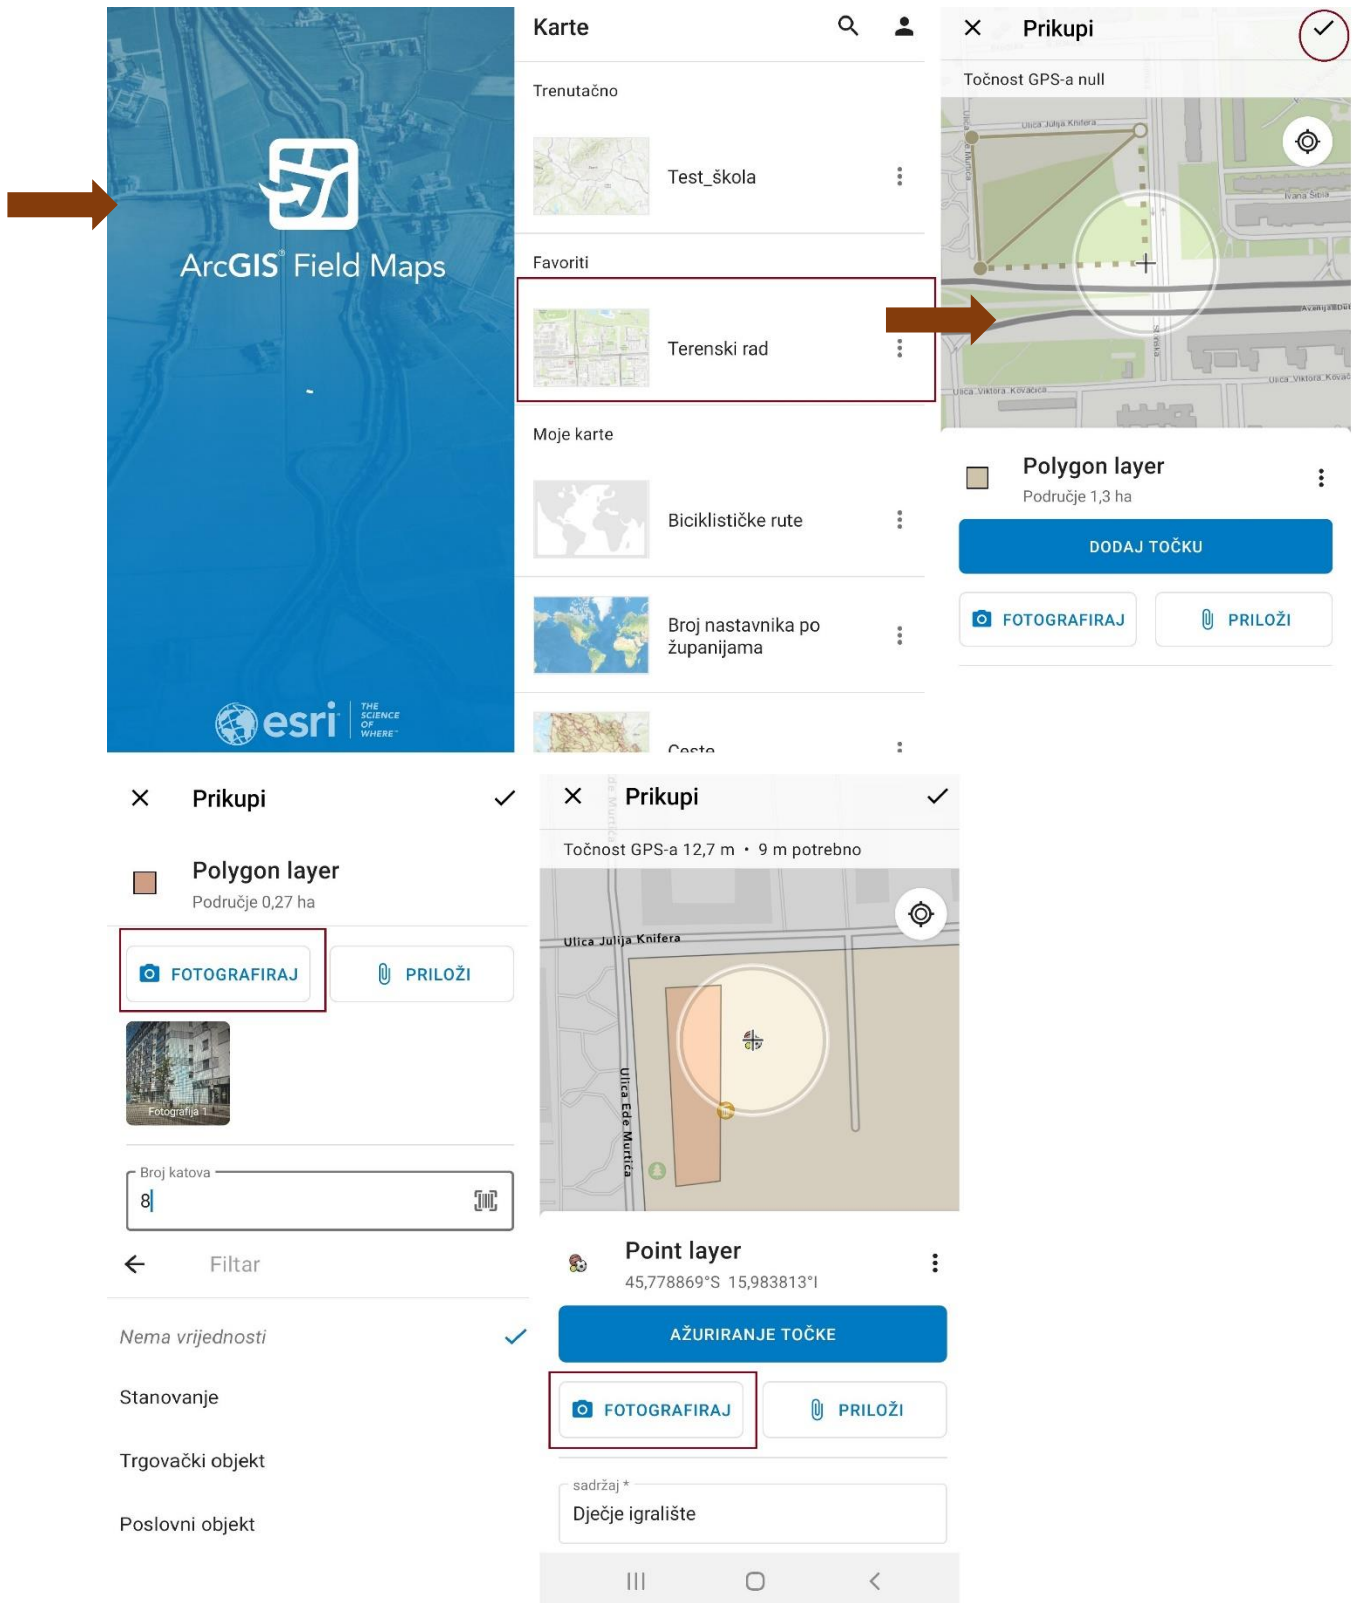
ArcGIS® Field Maps

esri THE SCIENCE OF WHERE

Karte

Trenutačno

Test_škola

Favoriti

Terenski rad

Moje karte

Biciklističke rute

Broj nastavnika po županijama

Ceste

Prikupi

Točnost GPS-a null

Ulica Julija Knifera

Ivana Sebla

Avenija Dubrovnik

Ulica Viktora Kovačića

Polygon layer

Područje 1,3 ha

DODAJ TOČKU

FOTOGRAFIRAJ

PRILOŽI

Prikupi

Polygon layer

Područje 0,27 ha

FOTOGRAFIRAJ

PRILOŽI

Fotografija 1

Broj katova

8

Filtar

Nema vrijednosti

Stanovanje

Trgovački objekt

Poslovni objekt

Prikupi

Točnost GPS-a 12,7 m • 9 m potrebno

Ulica Julija Knifera

Ulica Ede Murtića

Point layer

45,778869°S 15,983813°I

AŽURIRANJE TOČKE

FOTOGRAFIRAJ

PRILOŽI

sadržaj *

Dječje igralište